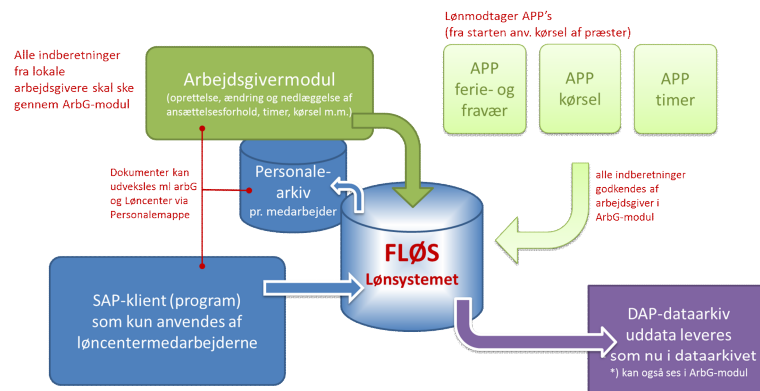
Lønmodtager APP's
(fra starten anv. kørsel af præster)

Alle indberetninger fra lokale arbejdsgivere skal ske gennem ArbG-modul

Arbejdsgivermodul
(oprettelse, ændring og nedlæggelse af ansættelsesforhold, timer, kørsel m.m.)

APP
ferie- og fravær

APP
kørsel

APP
timer

Dokumenter kan udveksles ml arbG og Løncenter via Personalemappe

Personale-arkiv
pr. medarbejder

alle indberetninger godkendes af arbejdsgiver i ArbG-modul

FLØS
Lønsystemet

SAP-klient (program) som kun anvendes af løncentermedarbejderne

DAP-dataarkiv uddata leveres som nu i dataarkivet
*) kan også ses i ArbG-modul